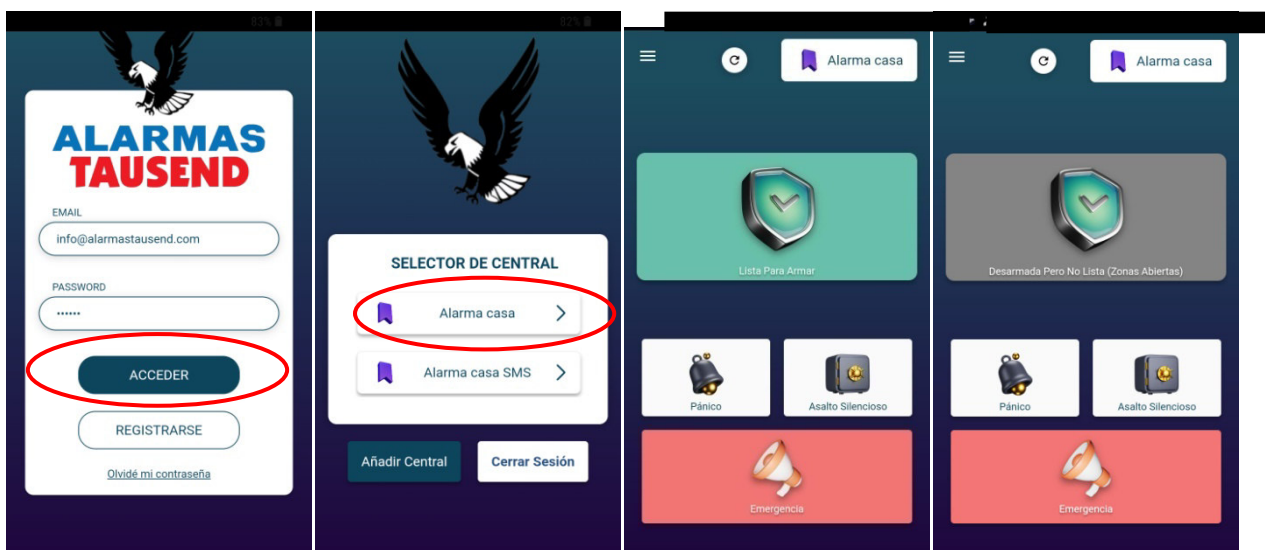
83%

ALARMAS
TAUSEND

EMAIL
info@alarmastausend.com

PASSWORD
••••••

ACCEDER

REGISTRARSE

Olvidé mi contraseña

82%

SELECTOR DE CENTRAL

Alarma casa

Alarma casa SMS

Añadir Central

Cerrar Sesión

Alarma casa

Lista Para Armar

Pánico

Asalto Silencioso

Emergencia

Alarma casa

Desarmada Pero No Lista (Zonas Abiertas)

Pánico

Asalto Silencioso

Emergencia